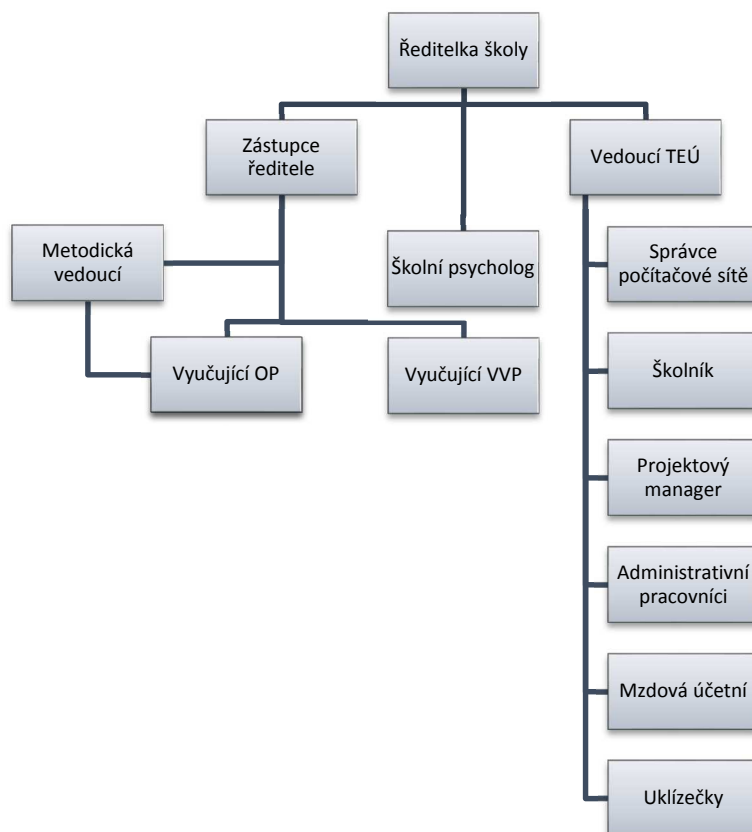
Ředitelka školy

Zástupce ředitele

Školní psycholog

Vedoucí TEÚ

Metodická vedoucí

Vyučující OP

Vyučující VVP

Správce počítačové sítě

Školník

Projektový manager

Administrativní pracovníci

Mzdová účetní

Uklízečky